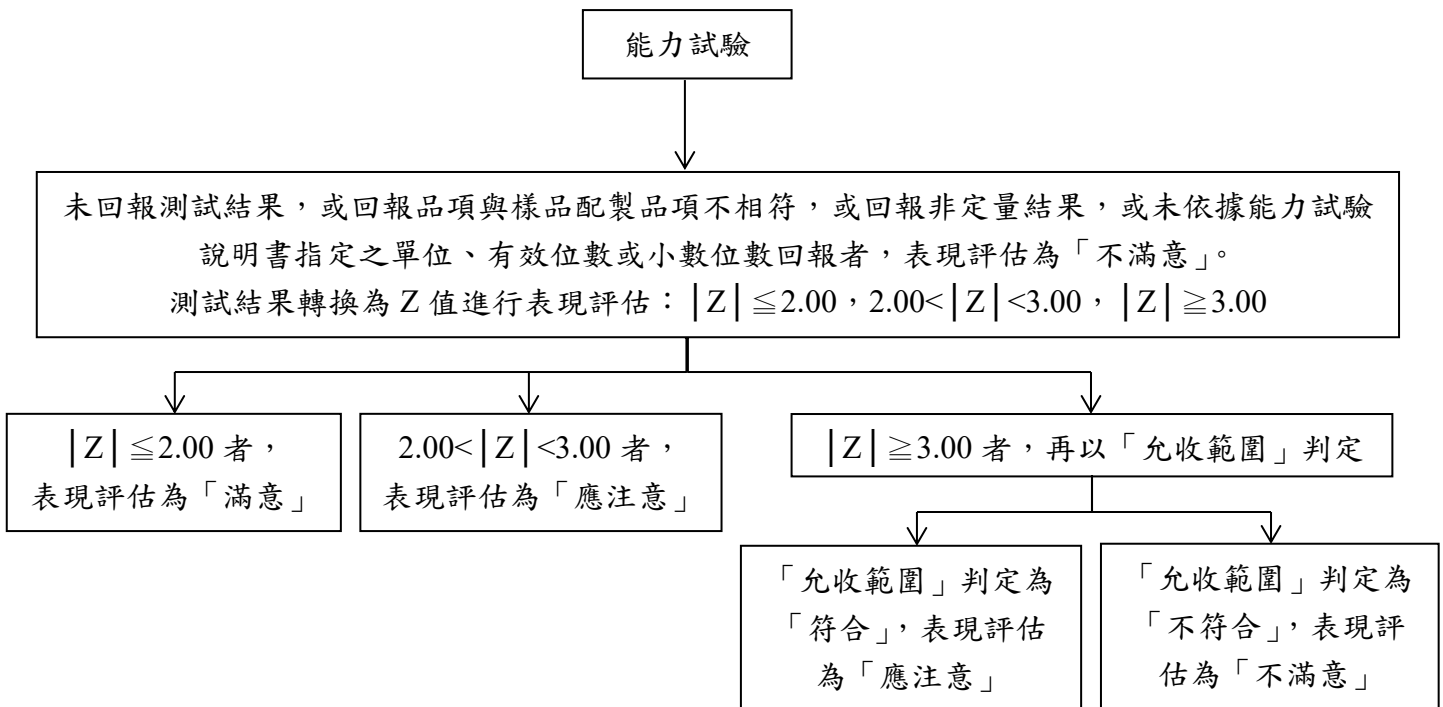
能力試驗

未回報測試結果，或回報品項與樣品配製品項不相符，或回報非定量結果，或未依據能力試驗說明書指定之單位、有效位數或小數位數回報者，表現評估為「不滿意」。
測試結果轉換為 Z 值進行表現評估：$|Z| \leqq 2.00$，$2.00<|Z|<3.00$，$|Z| \geqq 3.00$

$|Z| \leqq 2.00$ 者，表現評估為「滿意」

$2.00<|Z|<3.00$ 者，表現評估為「應注意」

$|Z| \geqq 3.00$ 者，再以「允收範圍」判定

「允收範圍」判定為「符合」，表現評估為「應注意」

「允收範圍」判定為「不符合」，表現評估為「不滿意」